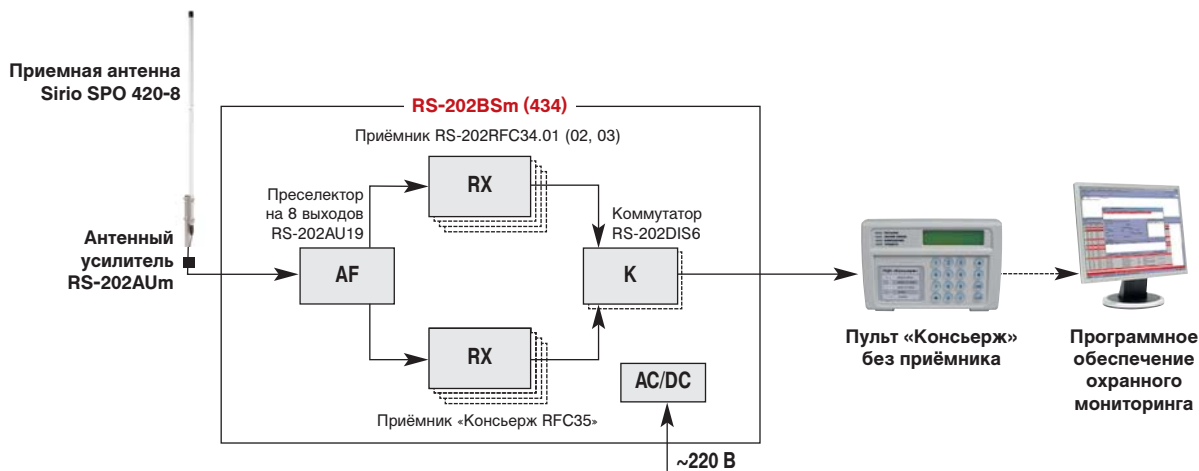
Приемная антенна Sirio SPO 420-8

RS-202BSm (434)

Приёмник RS-202RFC34.01 (02, 03)

Преселектор на 8 выходов RS-202AU19

RX

Коммутатор RS-202DIS6

Антенный усилитель RS-202AUm

AF

K

RX

AC/DC

Приёмник «Консьерж RFC35»

~220 В

Пульт «Консьерж» без приёмника

Программное обеспечение охранного мониторинга